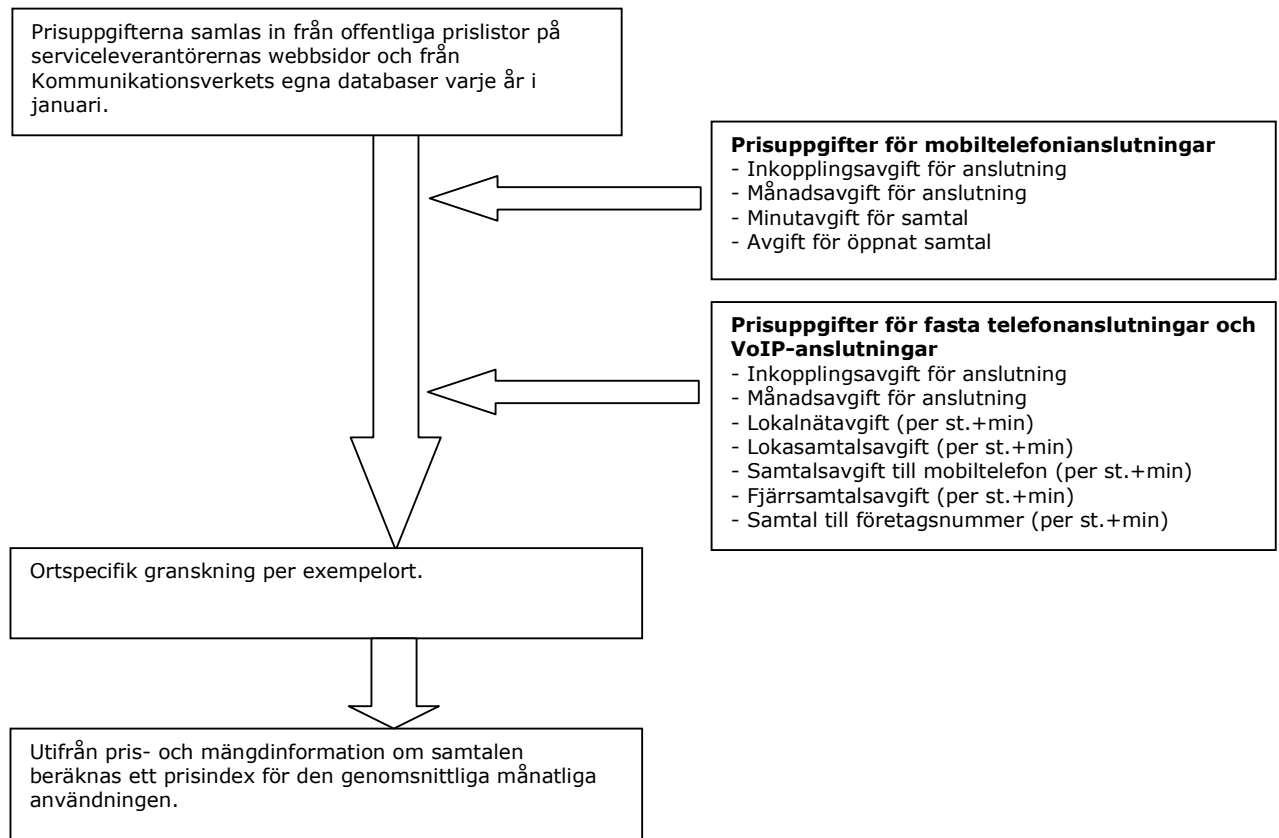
Prisuppgifterna samlas in från offentliga prislistor på serviceleverantörernas webbsidor och från Kommunikationsverkets egna databaser varje år i januari.

**Prisuppgifter för mobiltelefonianslutningar**
- Inkopplingsavgift för anslutning
- Månadsavgift för anslutning
- Minutavgift för samtal
- Avgift för öppnat samtal

**Prisuppgifter för fasta telefonanslutningar och VoIP-anslutningar**
- Inkopplingsavgift för anslutning
- Månadsavgift för anslutning
- Lokalnätavgift (per st.+min)
- Lokasamtalsavgift (per st.+min)
- Samtalsavgift till mobiltelefon (per st.+min)
- Fjärrsamtalsavgift (per st.+min)
- Samtal till företagsnummer (per st.+min)

Ortspecifik granskning per exempelort.

Utifrån pris- och mängdinformation om samtalen beräknas ett prisindex för den genomsnittliga månatliga användningen.